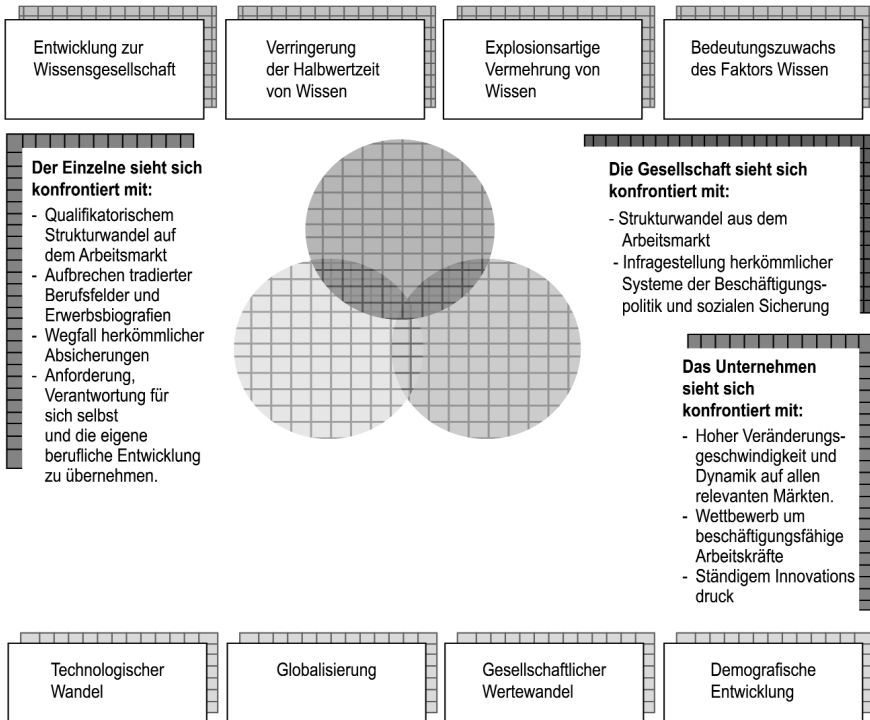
Entwicklung zur Wissensgesellschaft

Verringerung der Halbwertzeit von Wissen

Explosionsartige Vermehrung von Wissen

Bedeutungszuwachs des Faktors Wissen

**Der Einzelne sieht sich konfrontiert mit:**
- Qualifikatorischem Strukturwandel auf dem Arbeitsmarkt
- Aufbrechen tradierter Berufsfelder und Erwerbsbiografien
- Wegfall herkömmlicher Absicherungen
- Anforderung, Verantwortung für sich selbst und die eigene berufliche Entwicklung zu übernehmen.

**Die Gesellschaft sieht sich konfrontiert mit:**
- Strukturwandel aus dem Arbeitsmarkt
- Infragestellung herkömmlicher Systeme der Beschäftigungspolitik und sozialen Sicherung

**Das Unternehmen sieht sich konfrontiert mit:**
- Hoher Veränderungsgeschwindigkeit und Dynamik auf allen relevanten Märkten.
- Wettbewerb um beschäftigungsfähige Arbeitskräfte
- Ständigem Innovations druck

Technologischer Wandel

Globalisierung

Gesellschaftlicher Wertewandel

Demografische Entwicklung